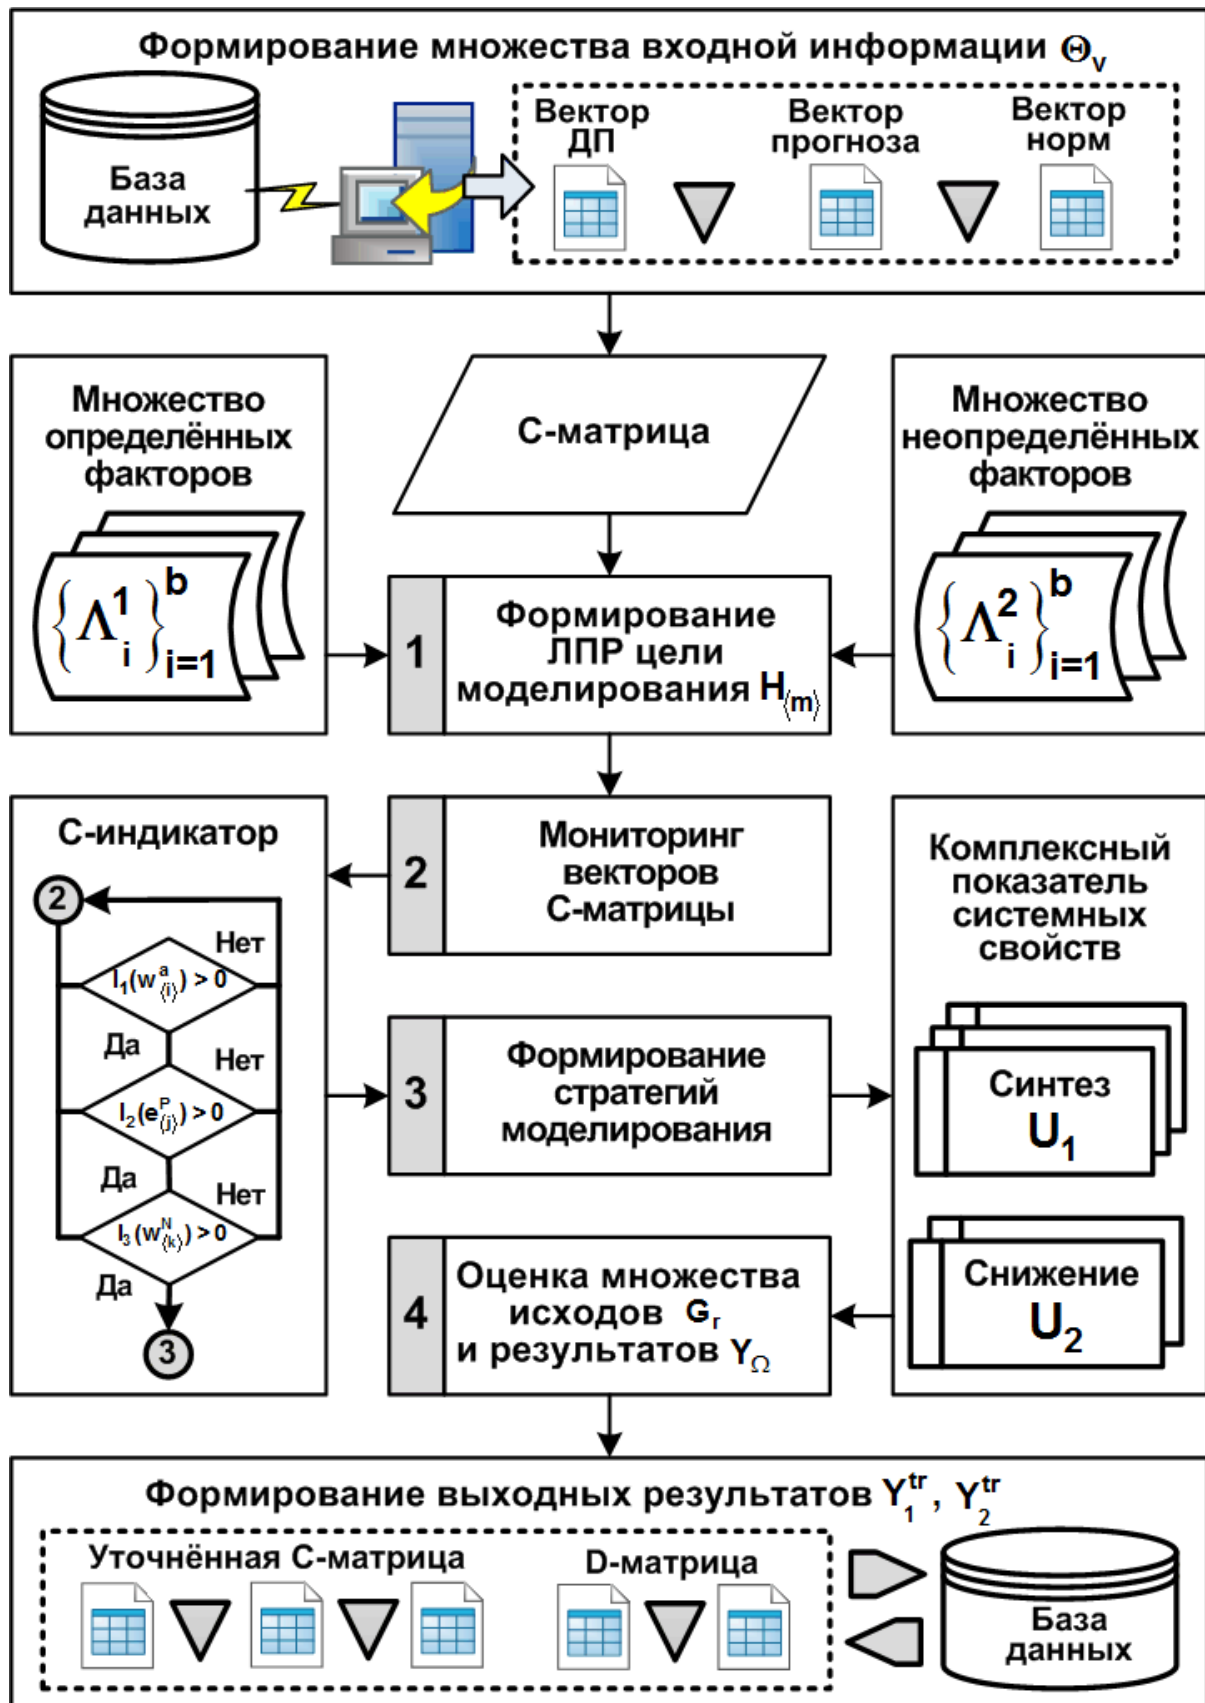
Формирование множества входной информации $\Theta_v$

База данных

Вектор ДП

Вектор прогноза

Вектор норм

Множество определённых факторов

$\left\{\Lambda_i^1\right\}_{i=1}^b$

С-матрица

Множество неопределённых факторов

$\left\{\Lambda_i^2\right\}_{i=1}^b$

1 Формирование ЛПР цели моделирования $H_{\langle m\rangle}$

С-индикатор

2

Нет

$I_1(w^a_{\langle i\rangle}) > 0$

Да

Нет

$I_2(e^P_{\langle j\rangle}) > 0$

Да

Нет

$I_3(w^N_{\langle k\rangle}) > 0$

Да

3

2 Мониторинг векторов С-матрицы

3 Формирование стратегий моделирования

4 Оценка множества исходов $G_r$ и результатов $Y_\Omega$

Комплексный показатель системных свойств

Синтез $U_1$

Снижение $U_2$

Формирование выходных результатов $Y_1^{tr}$, $Y_2^{tr}$

Уточнённая С-матрица

D-матрица

База данных